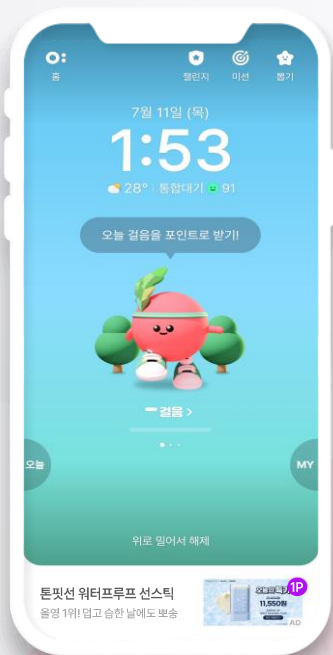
홈

챌린지

미션

뽑기

7월 11일 (목)

1:53

28° | 통합대기 91

오늘 걸음을 포인트로 받기!

걸음 >

오늘

MY

위로 밀어서 해제

톤핏선 워터프루프 선스틱

올영 1위! 덥고 습한 날에도 보송

오늘의 특가

11,550원

1P

AD